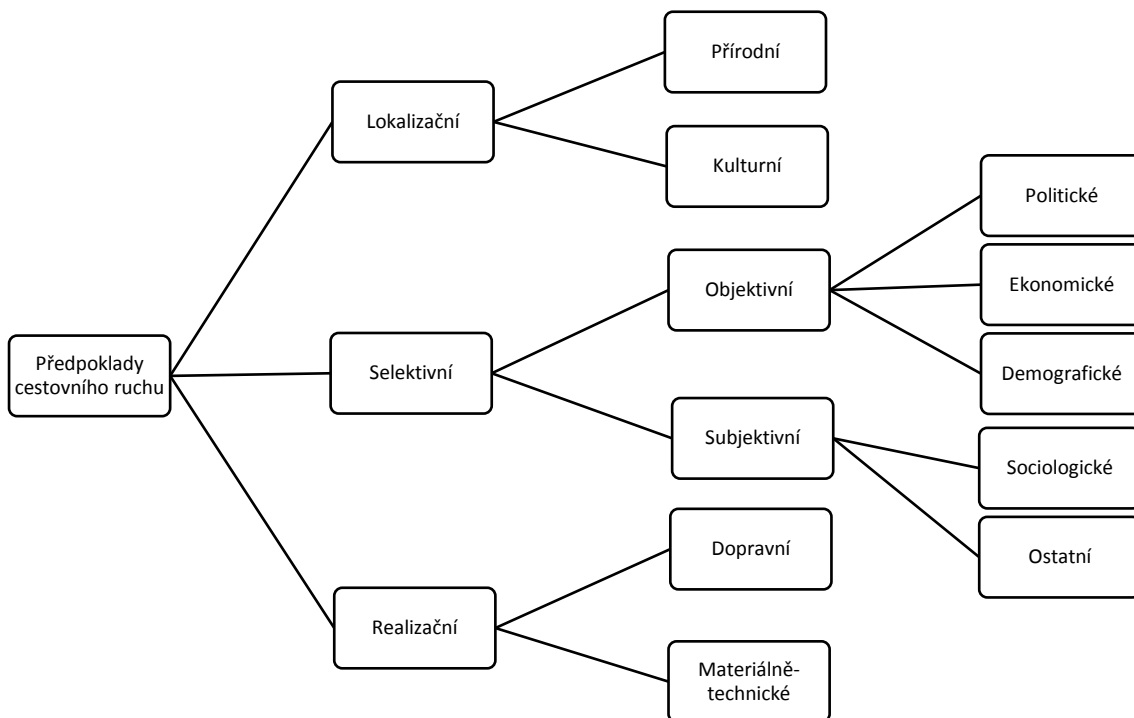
Předpoklady cestovního ruchu

Lokalizační

Přírodní

Kulturní

Selektivní

Objektivní

Politické

Ekonomické

Demografické

Subjektivní

Sociologické

Ostatní

Realizační

Dopravní

Materiálně-technické